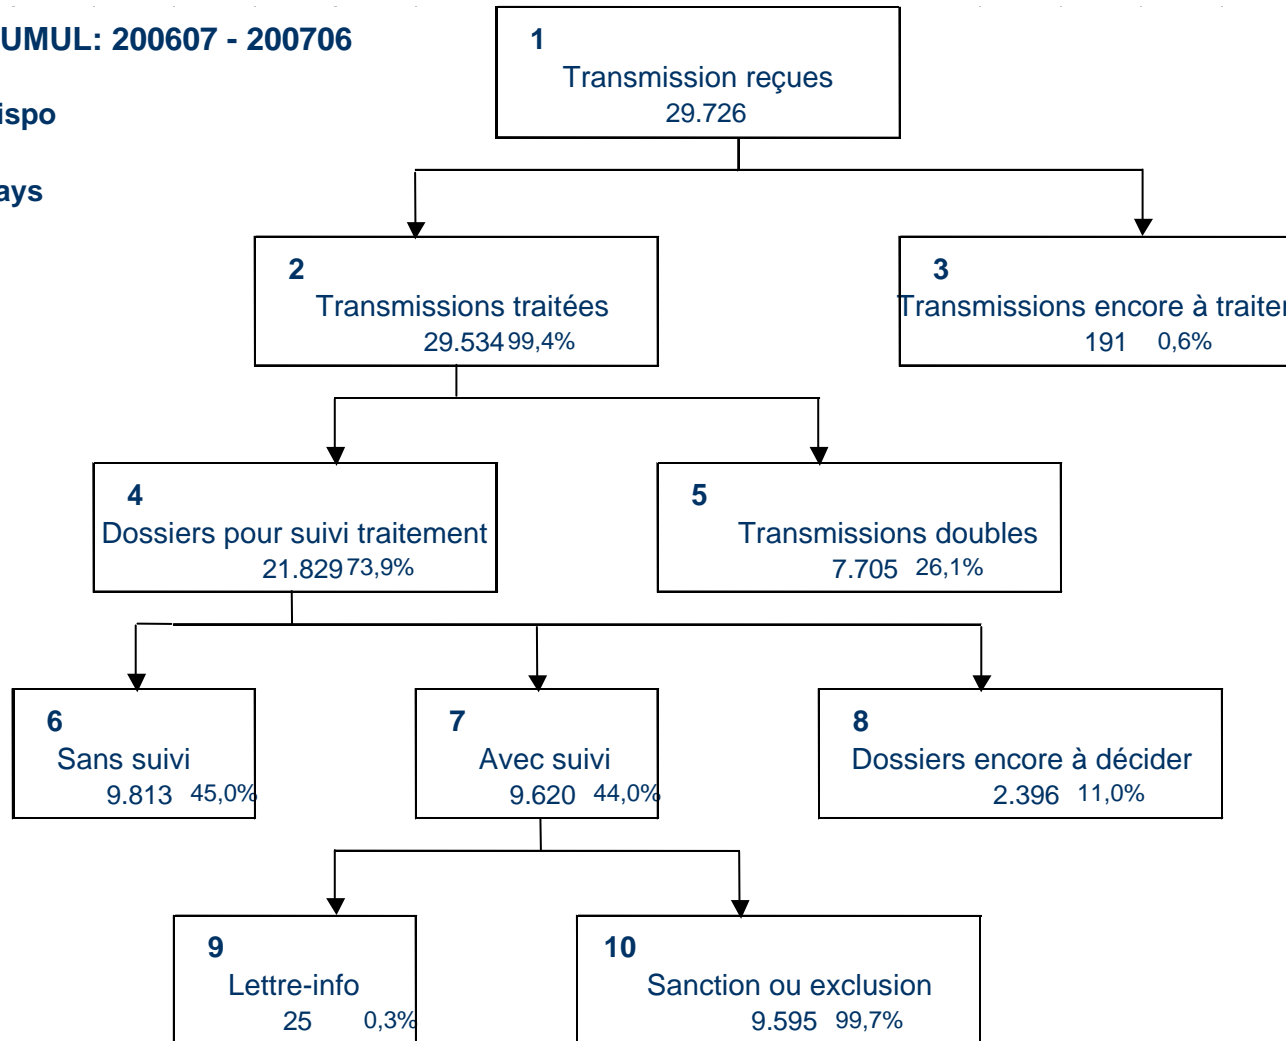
UMUL: 200607 - 200706

ispo

ays

1
Transmission reçues
29.726

2
Transmissions traitées
29.534 99,4%

3
Transmissions encore à traiter
191 0,6%

4
Dossiers pour suivi traitement
21.829 73,9%

5
Transmissions doubles
7.705 26,1%

6
Sans suivi
9.813 45,0%

7
Avec suivi
9.620 44,0%

8
Dossiers encore à décider
2.396 11,0%

9
Lettre-info
25 0,3%

10
Sanction ou exclusion
9.595 99,7%